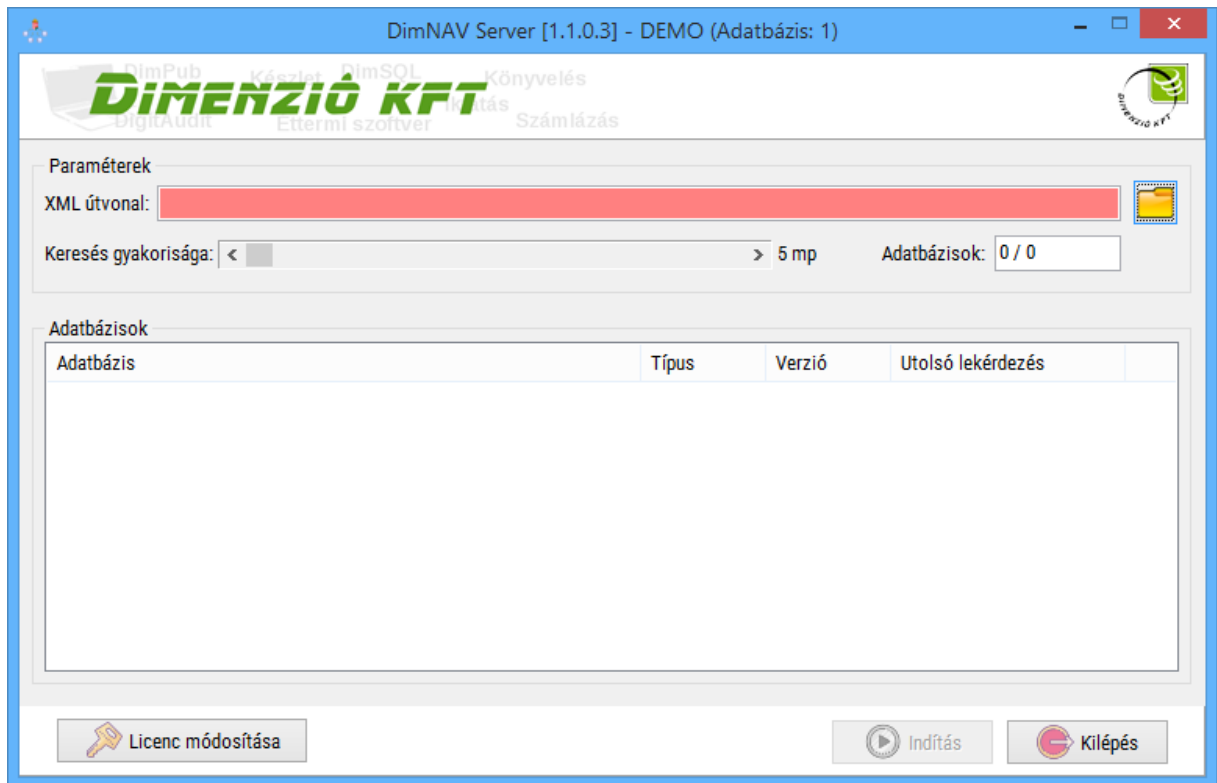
DimNAV Server [1.1.0.3] - DEMO (Adatbázis: 1)

DimPub Készlet DimSQL Könyvelés
DIMENZIÓ KFT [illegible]tás
DigitAudit Éttermi szoftver Számlázás

DIMENZIÓ KFT

Paraméterek
XML útvonal:
Keresés gyakorisága: 5 mp
Adatbázisok: 0 / 0

Adatbázisok

| Adatbázis | Típus | Verzió | Utolsó lekérdezés |
|---|---|---|---|

Licenc módosítása
Indítás
Kilépés